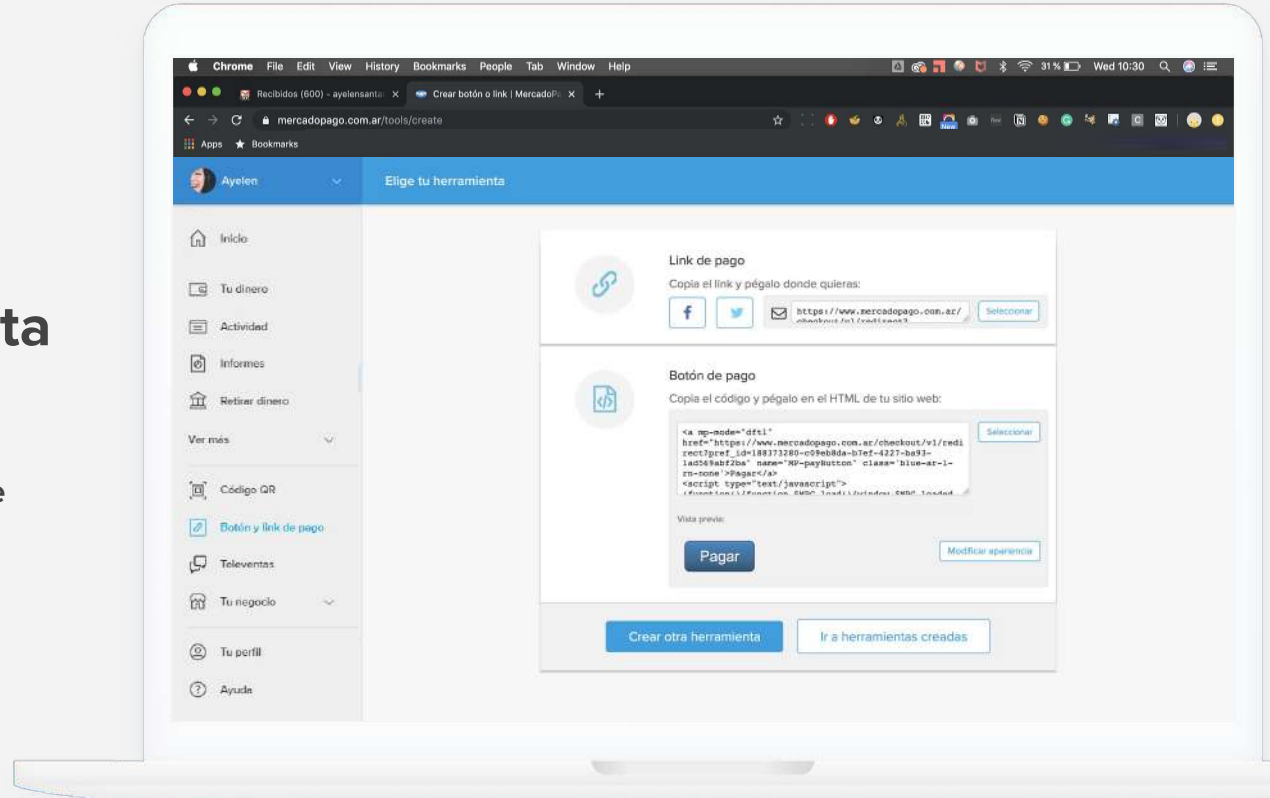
ta

e

Chrome File Edit View History Bookmarks People Tab Window Help

31% Wed 10:30

Recibidos (600) - ayelensanta ×
Crear botón o link | MercadoPa ×

mercadopago.com.ar/tools/create

Apps Bookmarks

Ayelen

Elige tu herramienta

Inicio
Tu dinero
Actividad
Informes
Retirar dinero
Ver más
Código QR
Botón y link de pago
Televentas
Tu negocio
Tu perfil
Ayuda

Link de pago
Copia el link y pégalo donde quieras:
https://www.mercadopago.com.ar/checkout/v1/redirect?
Seleccionar

Botón de pago
Copia el código y pégalo en el HTML de tu sitio web:
<a mp-mode="dftl" href="https://www.mercadopago.com.ar/checkout/v1/redirect?pref_id=188373280-c09eb8da-b7ef-4227-ba93-1ad569abf2ba" name="MP-payButton" class='blue-ar-l-rn-none'>Pagar</a>
<script type="text/javascript">
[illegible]
Seleccionar
Vista previa:
Pagar
Modificar apariencia

Crear otra herramienta
Ir a herramientas creadas